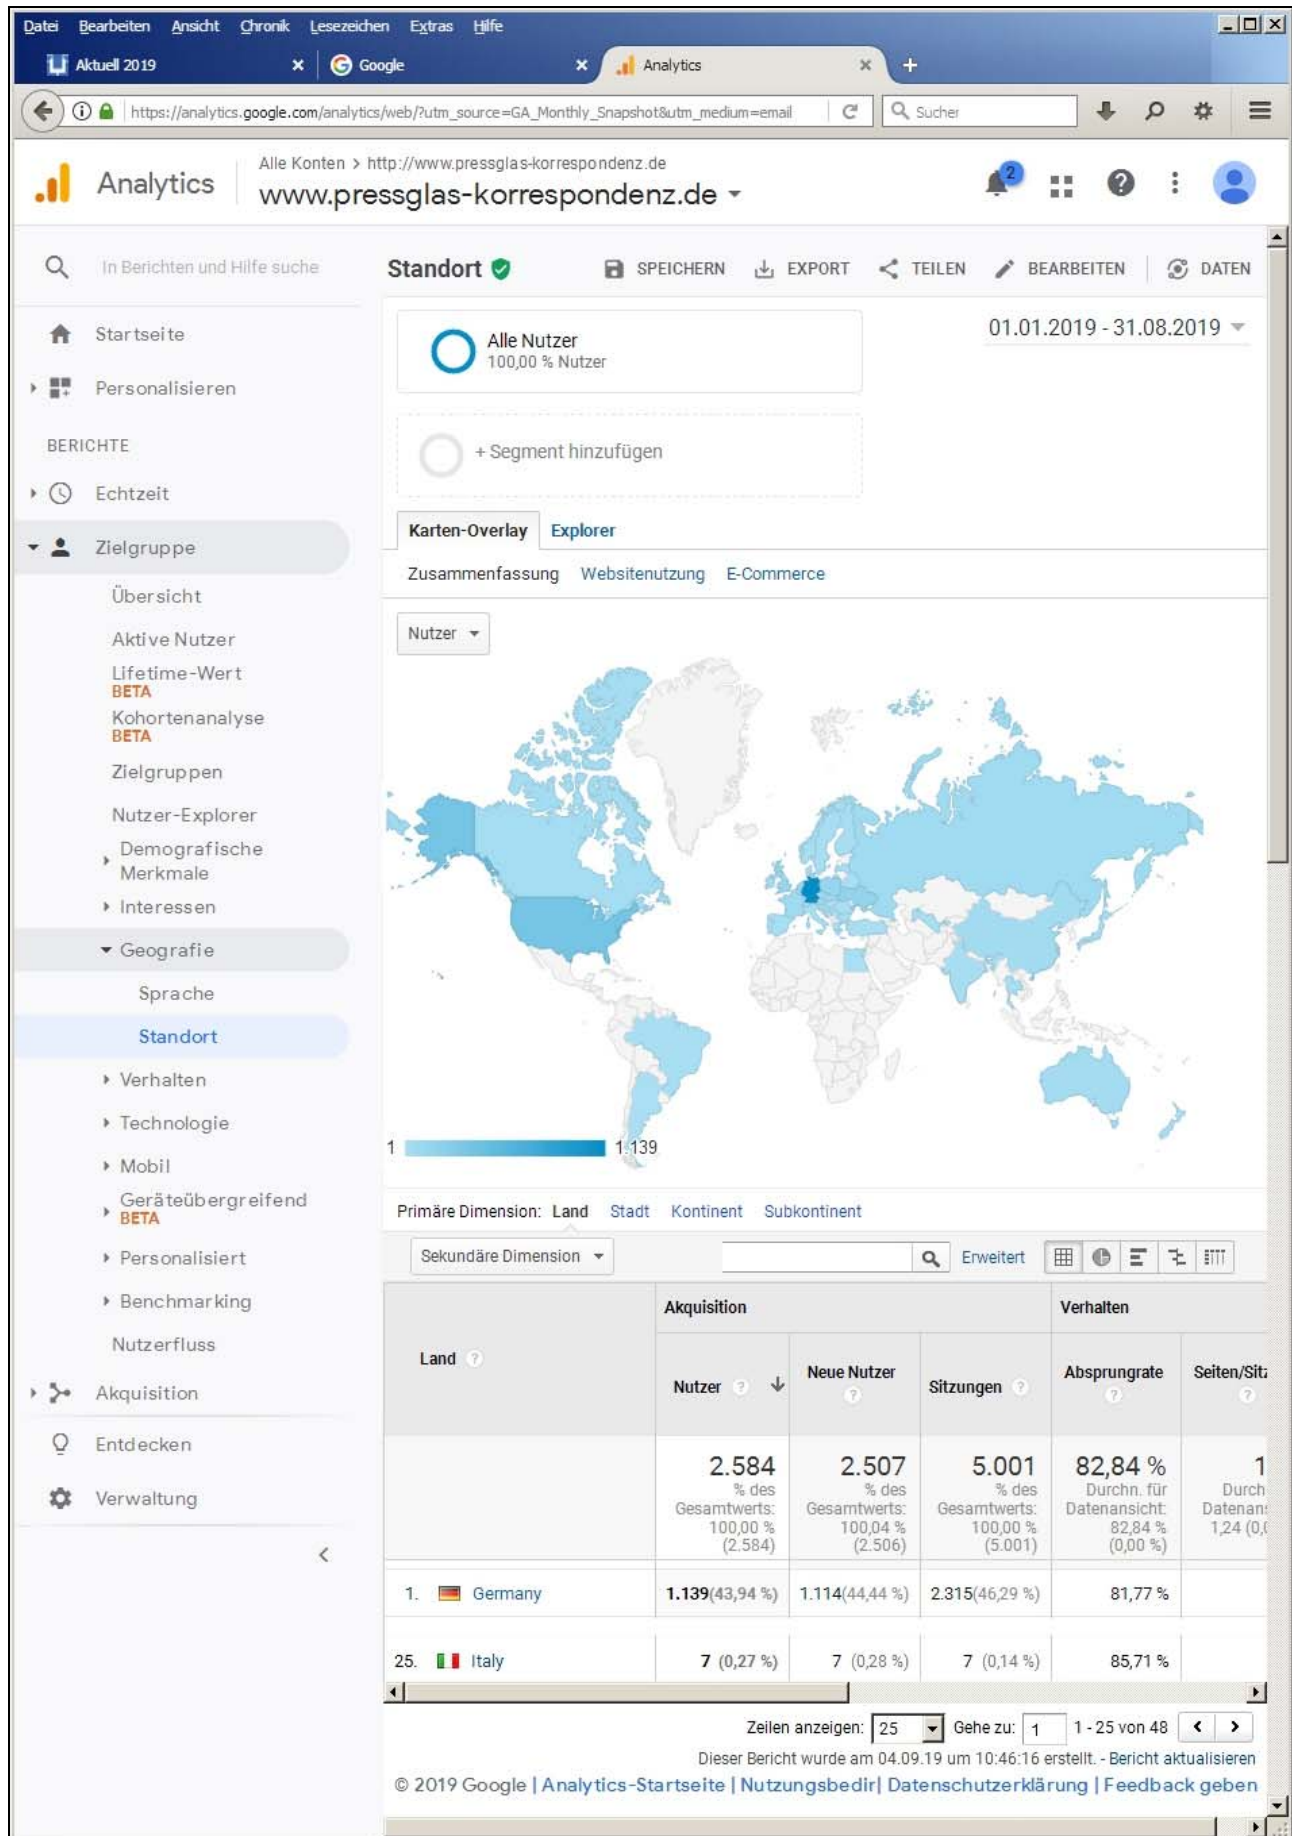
Datei Bearbeiten Ansicht Chronik Lesezeichen Extras Hilfe

Aktuell 2019 × Google × Analytics × +

https://analytics.google.com/analytics/web/?utm_source=GA_Monthly_Snapshot&utm_medium=email

Suchen

Analytics

Alle Konten > http://www.pressglas-korrespondenz.de
www.pressglas-korrespondenz.de

2

In Berichten und Hilfe suche

Startseite
Personalisieren
BERICHTE
Echtzeit
Zielgruppe
Übersicht
Aktive Nutzer
Lifetime-Wert BETA
Kohortenanalyse BETA
Zielgruppen
Nutzer-Explorer
Demografische Merkmale
Interessen
Geografie
Sprache
Standort
Verhalten
Technologie
Mobil
Geräteübergreifend BETA
Personalisiert
Benchmarking
Nutzerfluss
Akquisition
Entdecken
Verwaltung

Standort

SPEICHERN EXPORT TEILEN BEARBEITEN DATEN

Alle Nutzer
100,00 % Nutzer

01.01.2019 - 31.08.2019

+ Segment hinzufügen

Karten-Overlay Explorer

Zusammenfassung Websitenutzung E-Commerce

Nutzer

1 1.139

Primäre Dimension: Land Stadt Kontinent Subkontinent

Sekundäre Dimension

Erweitert

| Land | Akquisition: Nutzer | Neue Nutzer | Sitzungen | Verhalten: Absprungrate | Seiten/Sitz |
|---|---|---|---|---|---|
| | 2.584 % des Gesamtwerts: 100,00 % (2.584) | 2.507 % des Gesamtwerts: 100,04 % (2.506) | 5.001 % des Gesamtwerts: 100,00 % (5.001) | 82,84 % Durchn. für Datenansicht: 82,84 % (0,00 %) | 1 Durch Datenan 1,24 (0,( |
| 1. Germany | 1.139(43,94 %) | 1.114(44,44 %) | 2.315(46,29 %) | 81,77 % | |
| 25. Italy | 7 (0,27 %) | 7 (0,28 %) | 7 (0,14 %) | 85,71 % | |

Zeilen anzeigen: 25 Gehe zu: 1 1 - 25 von 48

Dieser Bericht wurde am 04.09.19 um 10:46:16 erstellt. - Bericht aktualisieren

© 2019 Google | Analytics-Startseite | Nutzungsbedir| Datenschutzerklärung | Feedback geben